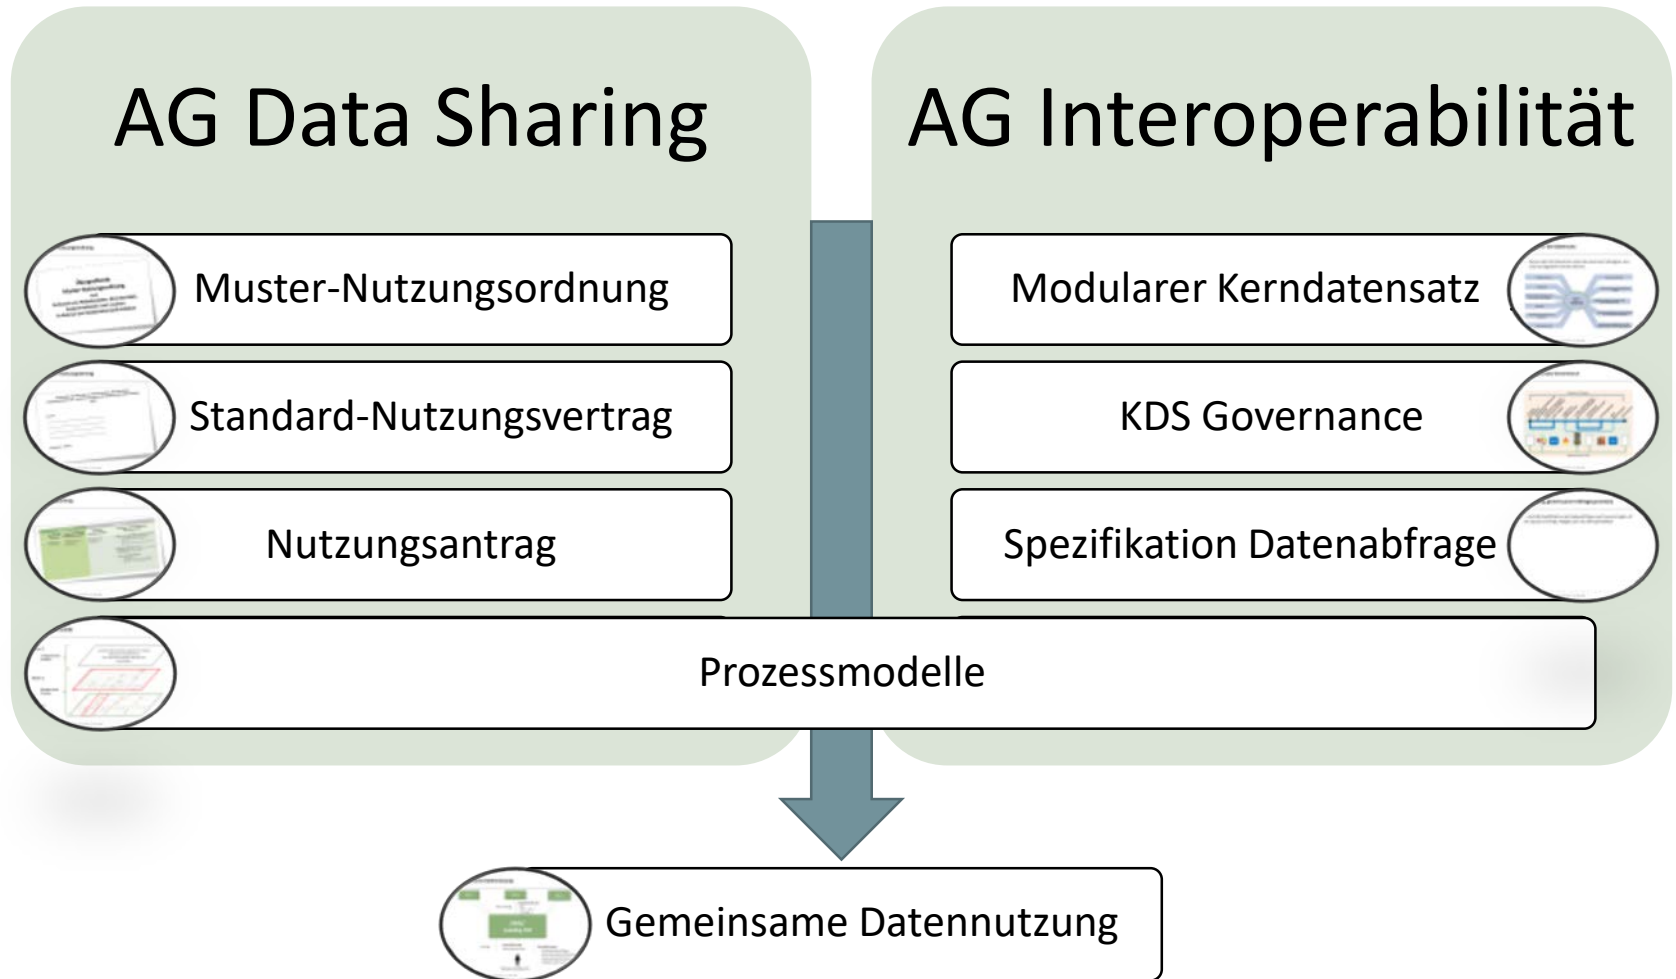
AG Data Sharing

Muster-Nutzungsordnung

Standard-Nutzungsvertrag

Nutzungsantrag

AG Interoperabilität

Modularer Kerndatensatz

KDS Governance

Spezifikation Datenabfrage

Prozessmodelle

Gemeinsame Datennutzung